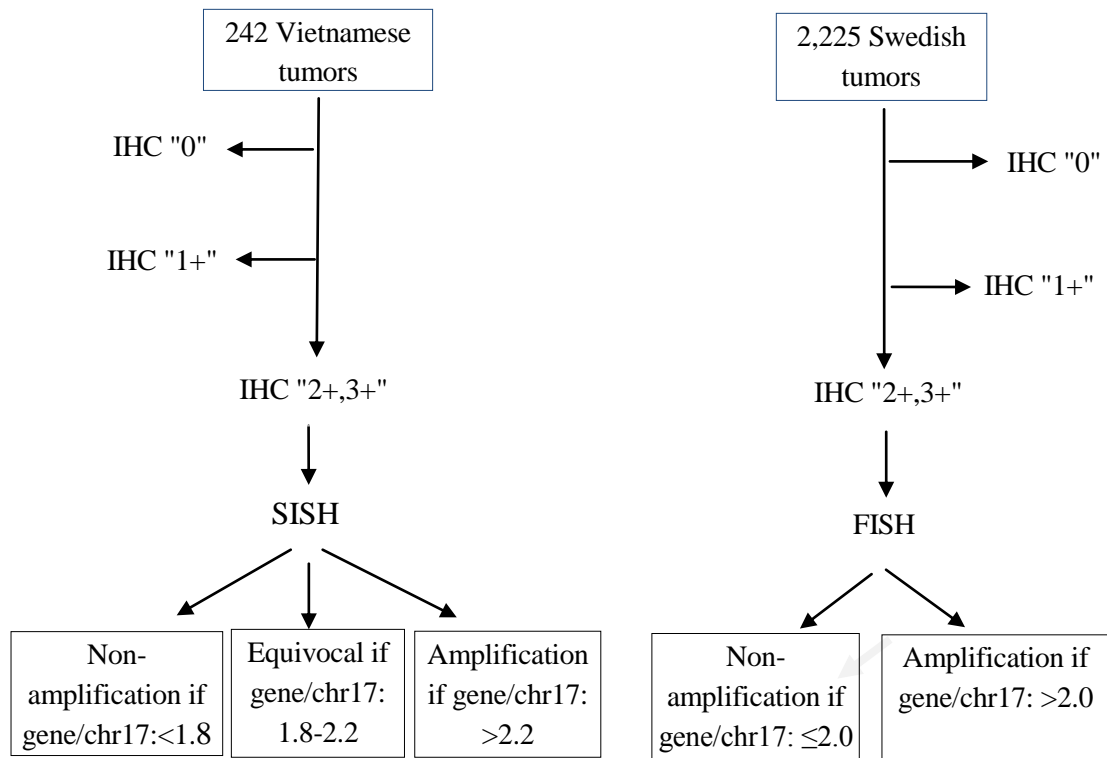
242 Vietnamese tumors

IHC "0"

IHC "1+"

IHC "2+,3+"

SISH

Non-amplification if gene/chr17:<1.8

Equivocal if gene/chr17: 1.8-2.2

Amplification if gene/chr17: >2.2

2,225 Swedish tumors

IHC "0"

IHC "1+"

IHC "2+,3+"

FISH

Non-amplification if gene/chr17: $\leq$2.0

Amplification if gene/chr17: >2.0